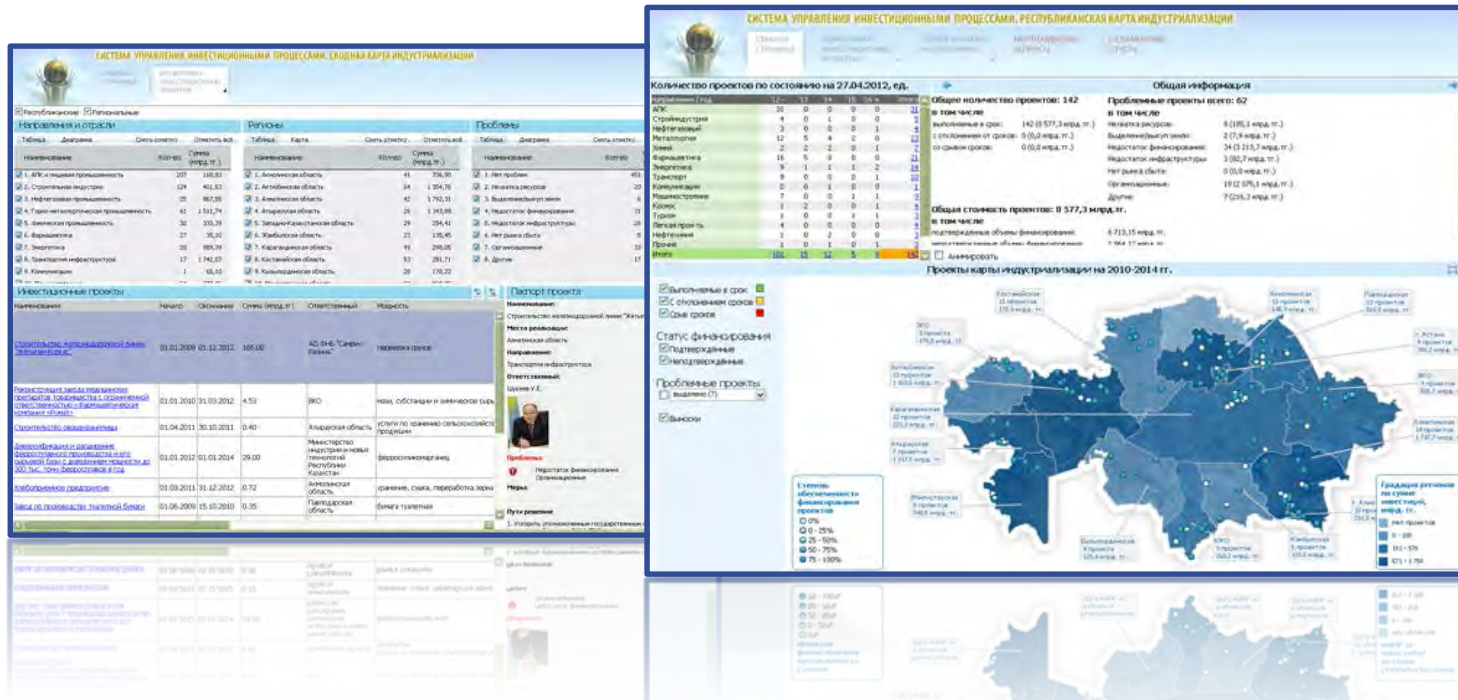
СИСТЕМА УПРАВЛЕНИЯ ИНВЕСТИЦИОННЫМИ ПРОЦЕССАМИ. СВОДНАЯ КАРТА ИНДУСТРИАЛИЗАЦИИ

Республиканские Региональные

Направления и отрасли

| Наименование | Кол-во | Сумма (млрд. тг.) |
|---|---|---|
| 1. АПК и пищевая промышленность | 207 | 168,93 |
| 2. Строительная индустрия | 124 | 401,53 |
| 3. Нефтегазовая промышленность | 15 | 867,55 |
| 4. Горно-металлургическая промышленность | 41 | 1 511,74 |
| 5. Химическая промышленность | 32 | 333,39 |
| 6. Фармацевтика | 27 | 35,10 |
| 7. Энергетика | 28 | 989,39 |
| 8. Транспортная инфраструктура | 17 | 1 742,07 |
| 9. Коммуникации | 1 | 65,93 |

Регионы

| Наименование | Кол-во | Сумма (млрд. тг.) |
|---|---|---|
| 1. Акмолинская область | 41 | 706,90 |
| 2. Актюбинская область | 34 | 1 354,76 |
| 3. Алматинская область | 42 | 1 792,31 |
| 4. Атырауская область | 26 | 1 143,88 |
| 5. Западно-Казахстанская область | 29 | 254,41 |
| 6. Жамбылская область | 21 | 138,45 |
| 7. Карагандинская область | 49 | 298,08 |
| 8. Костанайская область | 53 | 281,71 |
| 9. Кызылординская область | 20 | 178,22 |

Проблемы

| Наименование | Кол-во |
|---|---|
| 1. Нет проблем | 451 |
| 2. Нехватка ресурсов | 20 |
| 3. Выделение/выкуп земли | 6 |
| 4. Недостаток финансирования | 73 |
| 5. Недостаток инфраструктуры | 28 |
| 6. Нет рынка сбыта | 9 |
| 7. Организационные | 34 |
| 8. Другие | 17 |

Инвестиционные проекты

| Наименование | Начало | Окончание | Сумма (млрд.тг) | Ответственный | Мощность |
|---|---|---|---|---|---|
| Строительство железнодорожной линии "Жетыген-Коргас" | 01.01.2009 | 01.12.2012 | 165.00 | АО "НК "Самрук-Казына" | перевозка грузов |
| Реконструкция завода медицинских препаратов товарищества с ограниченной ответственностью «Фармацевтическая компания «Ромат» | 01.01.2010 | 31.03.2012 | 4.53 | ВКО | мази, субстанции и химическое сырье |
| Строительство овощехранилища | 01.04.2011 | 30.10.2011 | 0.40 | Атырауская область | услуги по хранению сельскохозяйственной продукции |
| Диверсификация и расширение ферросплавного производства и его сырьевой базы с доведением мощности до 300 тыс. тонн ферросплавов в год | 01.01.2012 | 01.01.2014 | 29.00 | Министерство индустрии и новых технологий Республики Казахстан | ферросиликомарганец |
| Хлебоприемное предприятие | 01.03.2011 | 31.12.2012 | 0.72 | Акмолинская область | хранение, сушка, переработка зерна |
| Завод по производству туалетной бумаги | 01.06.2009 | 15.10.2010 | 0.35 | Павлодарская область | бумага туалетная |

Паспорт проекта
Наименование:
Строительство железнодорожной линии "Жетыген-Коргас"
Место реализации:
Алматинская область
Направление:
Транспортная инфраструктура
Ответственный:
Шукеев У.Е.
Проблемы:
Недостаток финансирования
Организационные
Меры:
Пути решения
1. Усилить уполномоченным государственным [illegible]

СИСТЕМА УПРАВЛЕНИЯ ИНВЕСТИЦИОННЫМИ ПРОЦЕССАМИ. РЕСПУБЛИКАНСКАЯ КАРТА ИНДУСТРИАЛИЗАЦИИ

Количество проектов по состоянию на 27.04.2012, ед.

| Направление / год | 12 | 13 | 14 | 15 | 16 | Итого |
|---|---|---|---|---|---|---|
| АПК | 30 | 0 | 0 | 0 | 0 | 31 |
| Стройиндустрия | 4 | 0 | 1 | 0 | 0 | 5 |
| Нефтегазовый | 3 | 0 | 0 | 0 | 1 | 4 |
| Металлургия | 12 | 5 | 4 | 2 | 0 | 23 |
| Химия | 2 | 2 | 2 | 0 | 1 | 7 |
| Фармацевтика | 16 | 5 | 0 | 0 | 0 | 21 |
| Энергетика | 9 | 1 | 1 | 1 | 2 | 14 |
| Транспорт | 8 | 0 | 0 | 0 | 2 | 10 |
| Коммуникации | 0 | 0 | 1 | 0 | 0 | 1 |
| Машиностроение | 7 | 0 | 0 | 1 | 1 | 9 |
| Космос | 1 | 2 | 0 | 0 | 1 | 4 |
| Туризм | 1 | 0 | 0 | 0 | 0 | 1 |
| Легкая пром-ть | 3 | 0 | 0 | 0 | 0 | 3 |
| Нефтехимия | 1 | 0 | 2 | 0 | 0 | 3 |
| Прочее | 1 | 0 | 1 | 0 | 1 | 3 |
| Итого | 101 | 15 | 12 | 5 | 9 | 15 |

Общая информация
Общее количество проектов: 142
в том числе
выполняемые в срок: 142 (8 577,3 млрд. тг.)
с отклонением от сроков: 0 (0,0 млрд. тг.)
со срывом сроков: 0 (0,0 млрд. тг.)

Проблемные проекты всего: 62
в том числе
Нехватка ресурсов: 8 (185,1 млрд. тг.)
Выделение/выкуп земли: 2 (7,9 млрд. тг.)
Недостаток финансирования: 34 (3 213,7 млрд. тг.)
Недостаток инфраструктуры: 3 (82,7 млрд. тг.)
Нет рынка сбыта: 0 (0,0 млрд. тг.)
Организационные: 19 (2 075,1 млрд. тг.)
Другие: 7 (216,3 млрд. тг.)

Общая стоимость проектов: 8 577,3 млрд. тг.
в том числе
подтвержденные объемы финансирования: 6 713,15 млрд. тг.

Анимировать

Проекты карты индустриализации на 2010-2014 гг.

Выполняемые в срок
С отклонением сроков
Срыв сроков

Статус финансирования
Подтвержденные
Неподтвержденные

Проблемные проекты
выделено (7)

Выноски

Степень обеспеченности финансирования проектов
0%
0 - 25%
25 - 50%
50 - 75%
75 - 100%

Градация регионов по сумме инвестиций, млрд. тг.
нет проектов
0 - 100
101 - 570
571 - 1 750